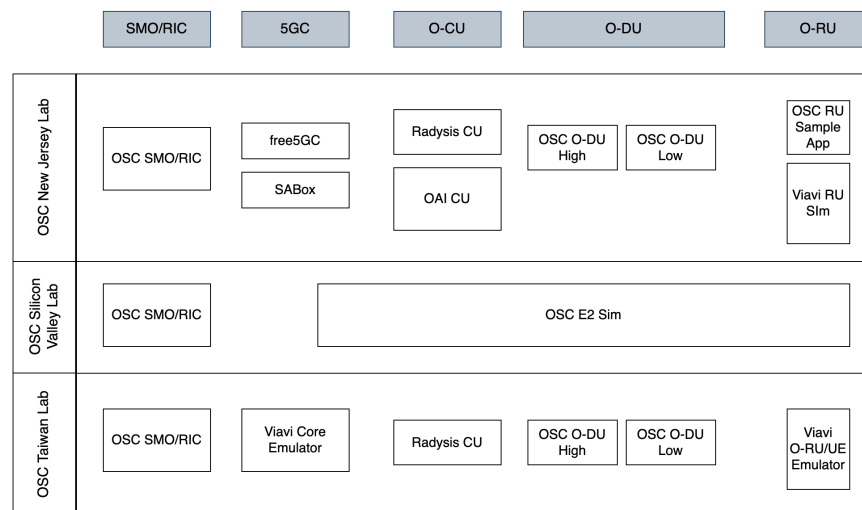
SMO/RIC
5GC
O-CU
O-DU
O-RU

OSC New Jersey Lab
OSC SMO/RIC
free5GC
SABox
Radysis CU
OAI CU
OSC O-DU High
OSC O-DU Low
OSC RU Sample App
Viavi RU SIm

OSC Silicon Valley Lab
OSC SMO/RIC
OSC E2 Sim

OSC Taiwan Lab
OSC SMO/RIC
Viavi Core Emulator
Radysis CU
OSC O-DU High
OSC O-DU Low
Viavi O-RU/UE Emulator